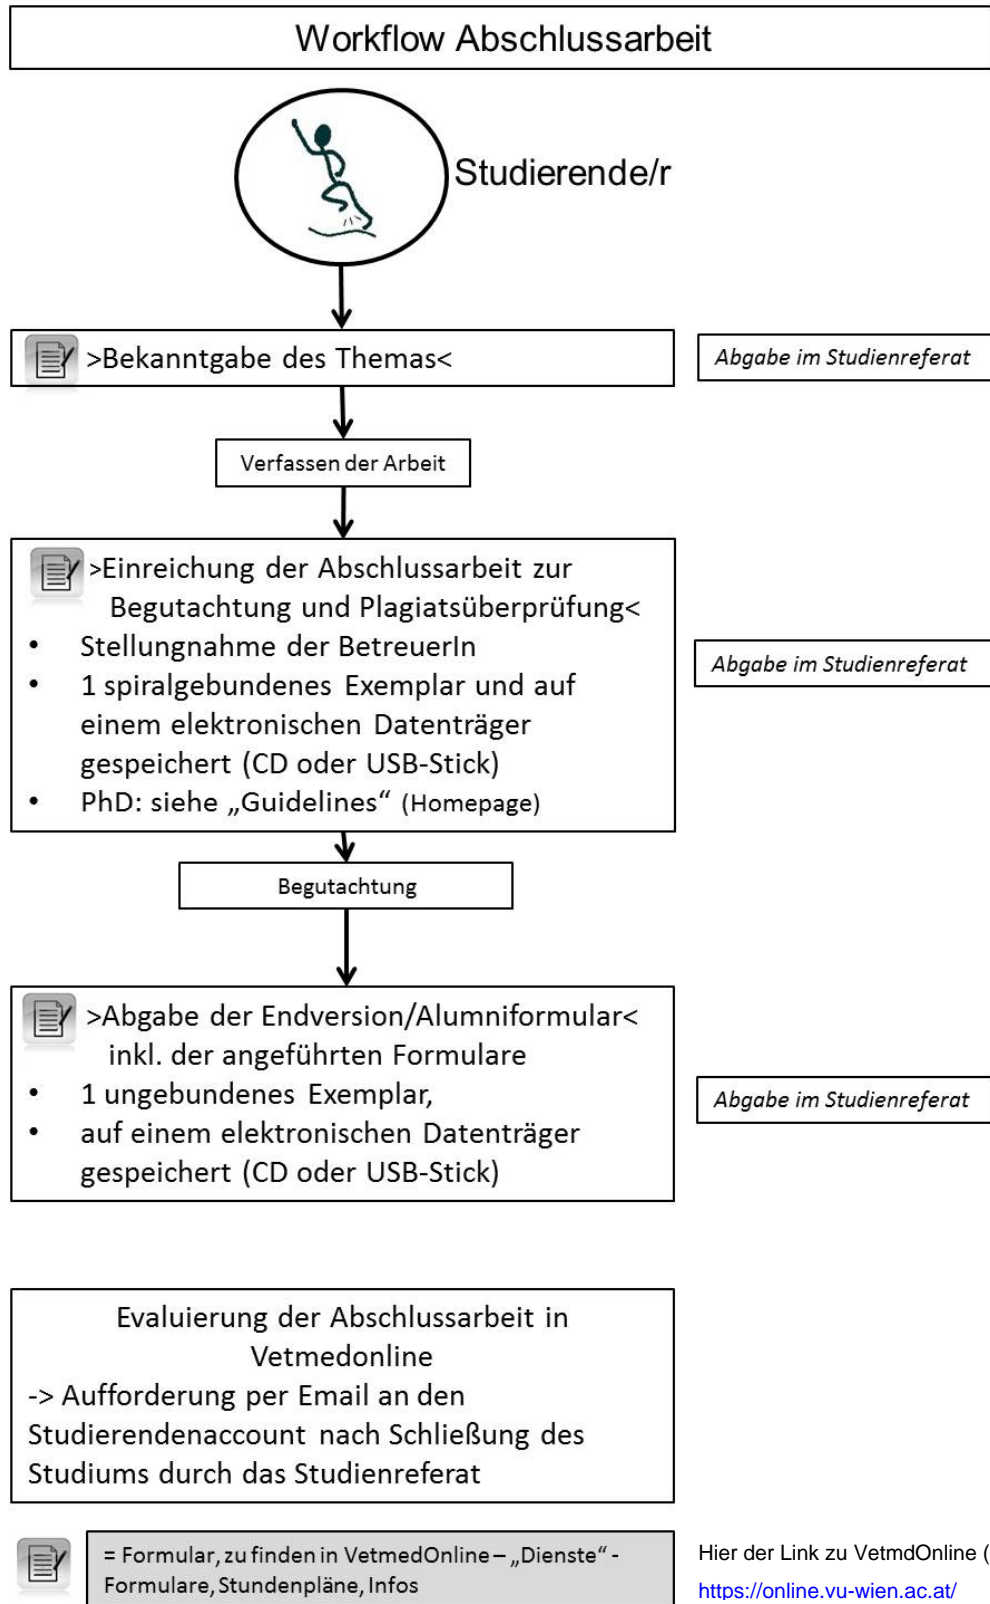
Workflow Abschlussarbeit

Studierende/r

>Bekanntgabe des Themas<

Abgabe im Studienreferat

Verfassen der Arbeit

>Einreichung der Abschlussarbeit zur Begutachtung und Plagiatsüberprüfung<

- Stellungnahme der BetreuerIn
- 1 spiralgebundenes Exemplar und auf einem elektronischen Datenträger gespeichert (CD oder USB-Stick)
- PhD: siehe „Guidelines" (Homepage)

Abgabe im Studienreferat

Begutachtung

>Abgabe der Endversion/Alumniformular< inkl. der angeführten Formulare

- 1 ungebundenes Exemplar,
- auf einem elektronischen Datenträger gespeichert (CD oder USB-Stick)

Abgabe im Studienreferat

Evaluierung der Abschlussarbeit in Vetmedonline
-> Aufforderung per Email an den Studierendenaccount nach Schließung des Studiums durch das Studienreferat

= Formular, zu finden in VetmedOnline – „Dienste" - Formulare, Stundenpläne, Infos

Hier der Link zu VetmdOnline (
https://online.vu-wien.ac.at/